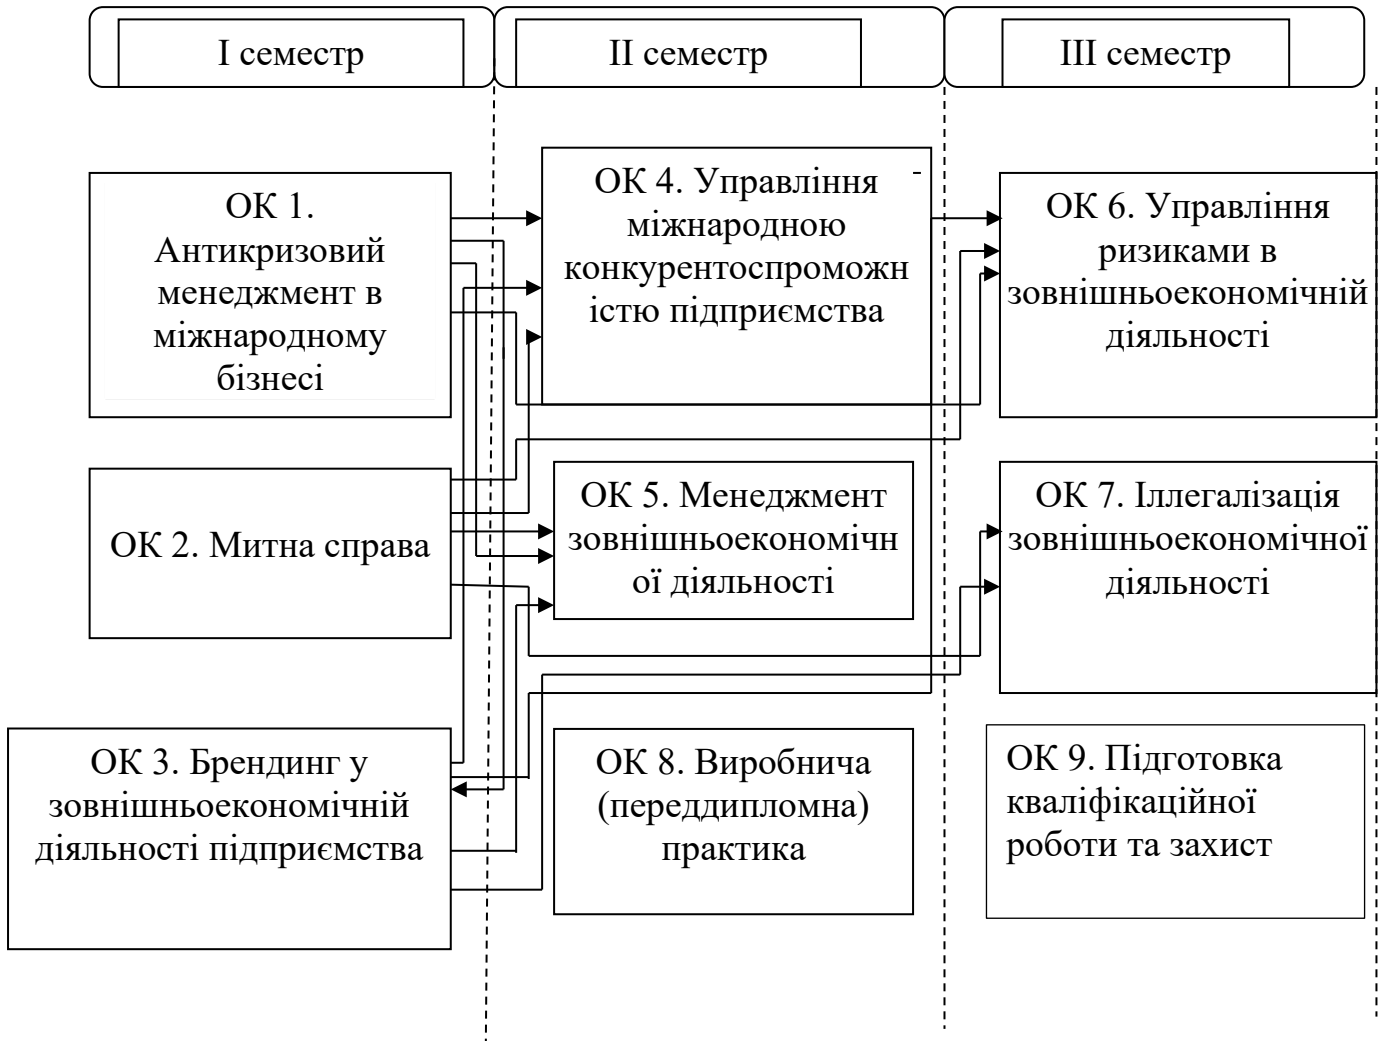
I семестр

II семестр

III семестр

ОК 1. Антикризовий менеджмент в міжнародному бізнесі

ОК 4. Управління міжнародною конкурентоспроможністю підприємства

ОК 6. Управління ризиками в зовнішньоекономічній діяльності

ОК 2. Митна справа

ОК 5. Менеджмент зовнішньоекономічної діяльності

ОК 7. Іллегалізація зовнішньоекономічної діяльності

ОК 3. Брендинг у зовнішньоекономічній діяльності підприємства

ОК 8. Виробнича (переддипломна) практика

ОК 9. Підготовка кваліфікаційної роботи та захист